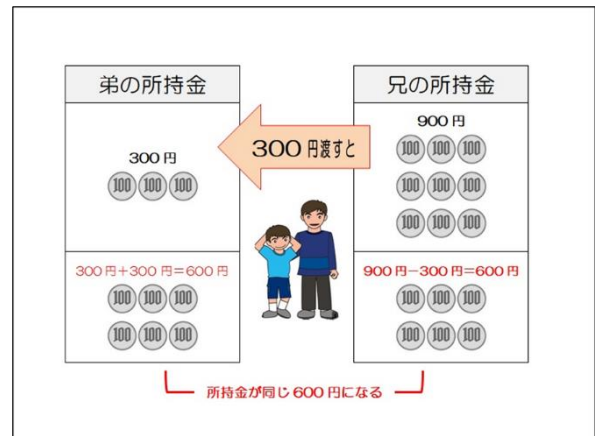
弟の所持金

300円

100 100 100

300円＋300円＝600円

100 100 100

100 100 100

300円渡すと

兄の所持金

900円

100 100 100

100 100 100

100 100 100

900円－300円＝600円

100 100 100

100 100 100

所持金が同じ600円になる